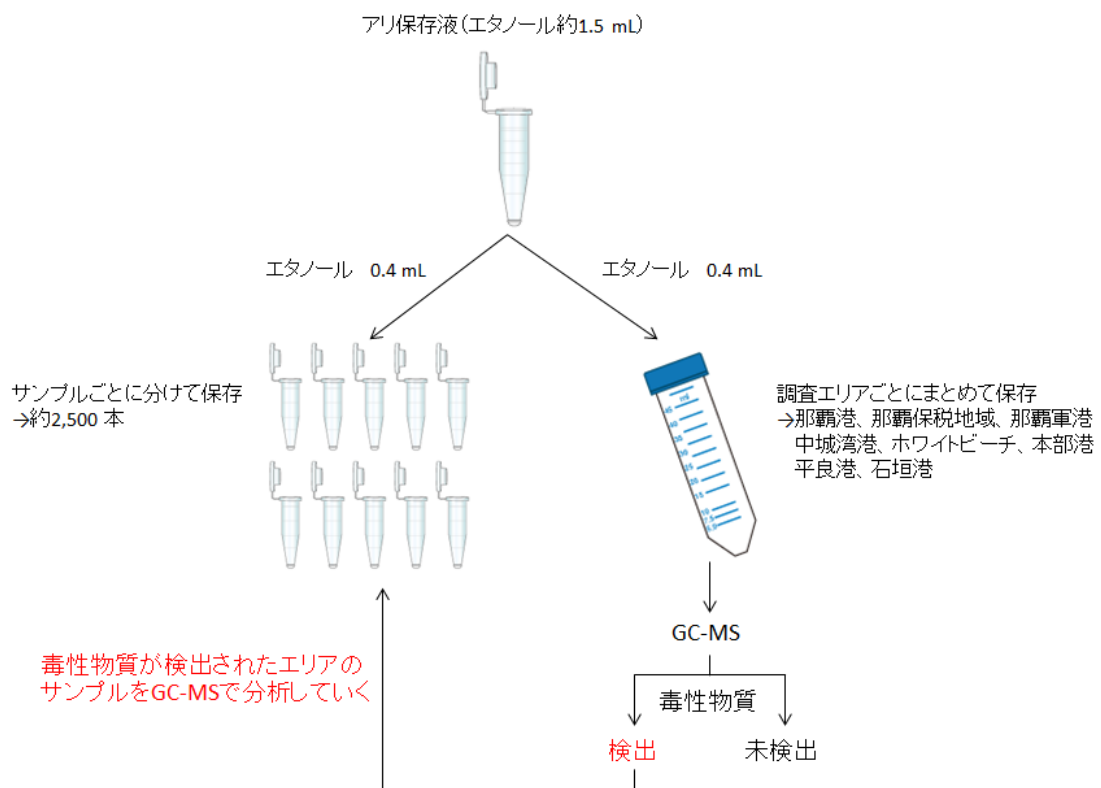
アリ保存液（エタノール約1.5 mL）

エタノール　0.4 mL

エタノール　0.4 mL

サンプルごとに分けて保存
→約2,500 本

調査エリアごとにまとめて保存
→那覇港、那覇保税地域、那覇軍港
中城湾港、ホワイトビーチ、本部港
平良港、石垣港

GC-MS

毒性物質が検出されたエリアの
サンプルをGC-MSで分析していく

毒性物質

検出

未検出